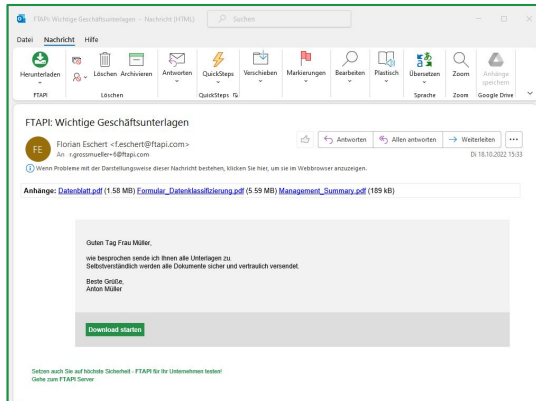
FTAPI: Wichtige Geschäftsunterlagen - Nachricht (HTML)

Suchen

Datei Nachricht Hilfe

Herunterladen

Löschen Archivieren

Antworten

QuickSteps

Verschieben

Markierungen

Bearbeiten

Plastisch

Übersetzen

Zoom

Anhänge speichern

FTAPI

Löschen

QuickSteps

Sprache

Zoom

Google Drive

FTAPI: Wichtige Geschäftsunterlagen

FE

Florian Eschert <f.eschert@ftapi.com>

An r.grossmueller+6@ftapi.com

Antworten

Allen antworten

Weiterleiten

Di 18.10.2022 15:33

Wenn Probleme mit der Darstellungsweise dieser Nachricht bestehen, klicken Sie hier, um sie im Webbrowser anzuzeigen.

Anhänge: Datenblatt.pdf (1.58 MB) Formular_Datenklassifizierung.pdf (5.59 MB) Management_Summary.pdf (189 kB)

Guten Tag Frau Müller,

wie besprochen sende ich Ihnen alle Unterlagen zu.
Selbstverständlich werden alle Dokumente sicher und vertraulich versendet.

Beste Grüße,
Anton Müller

Download starten

Setzen auch Sie auf höchste Sicherheit - FTAPI für Ihr Unternehmen testen!
Gehe zum FTAPI Server